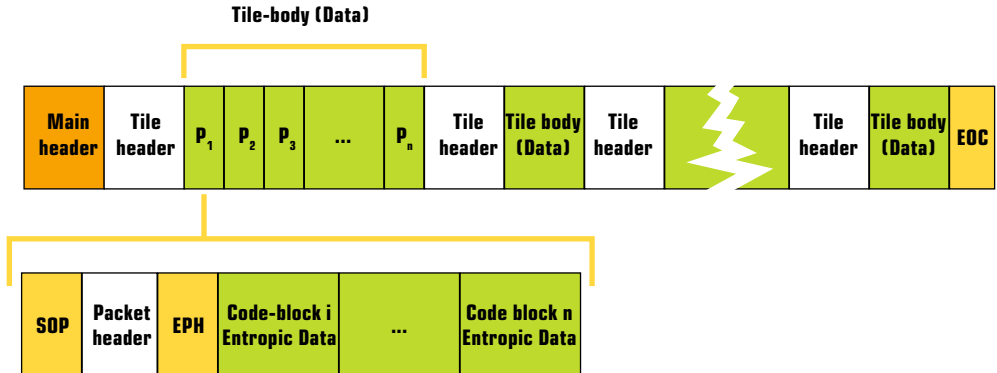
Tile-body (Data)

| Main header | Tile header | $P_1$ | $P_2$ | $P_3$ | ... | $P_n$ | Tile header | Tile body (Data) | Tile header | | Tile header | Tile body (Data) | EOC |
|---|---|---|---|---|---|---|---|---|---|---|---|---|---|

| SOP | Packet header | EPH | Code-block i Entropic Data | ... | Code block n Entropic Data |
|---|---|---|---|---|---|